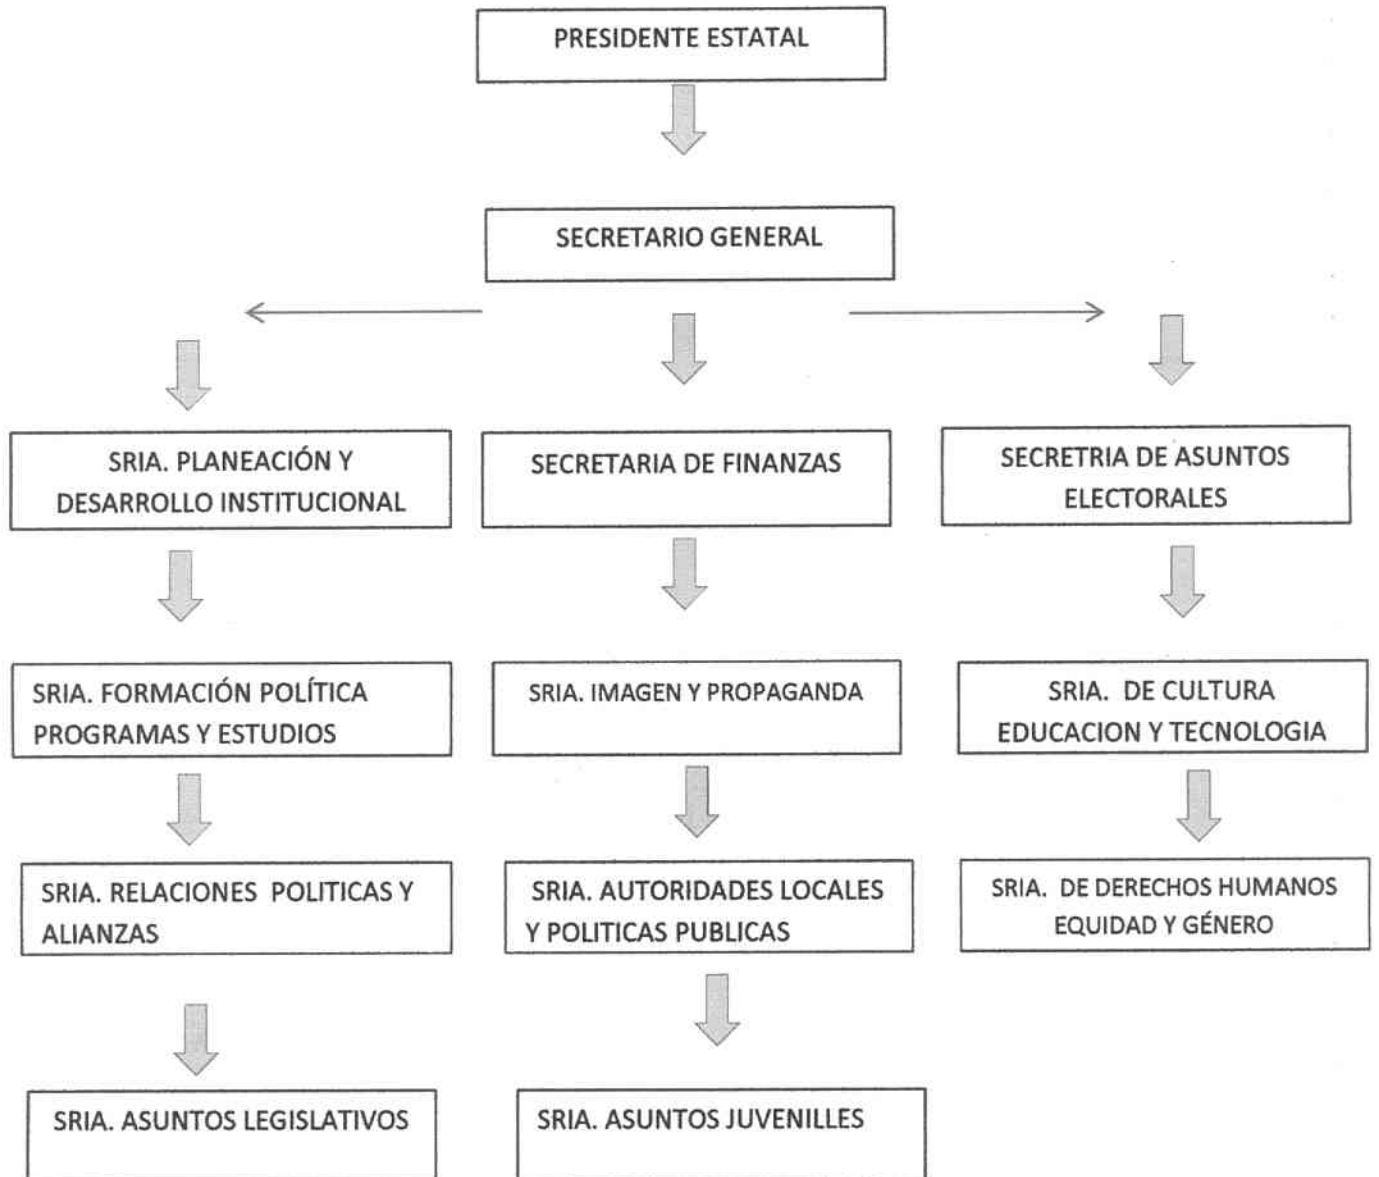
PRESIDENTE ESTATAL

SECRETARIO GENERAL

SRIA. PLANEACIÓN Y DESARROLLO INSTITUCIONAL

SRIA. FORMACIÓN POLÍTICA PROGRAMAS Y ESTUDIOS

SRIA. RELACIONES POLITICAS Y ALIANZAS

SRIA. ASUNTOS LEGISLATIVOS

SECRETARIA DE FINANZAS

SRIA. IMAGEN Y PROPAGANDA

SRIA. AUTORIDADES LOCALES Y POLITICAS PUBLICAS

SRIA. ASUNTOS JUVENILLES

SECRETRIA DE ASUNTOS ELECTORALES

SRIA. DE CULTURA EDUCACION Y TECNOLOGIA

SRIA. DE DERECHOS HUMANOS EQUIDAD Y GÉNERO